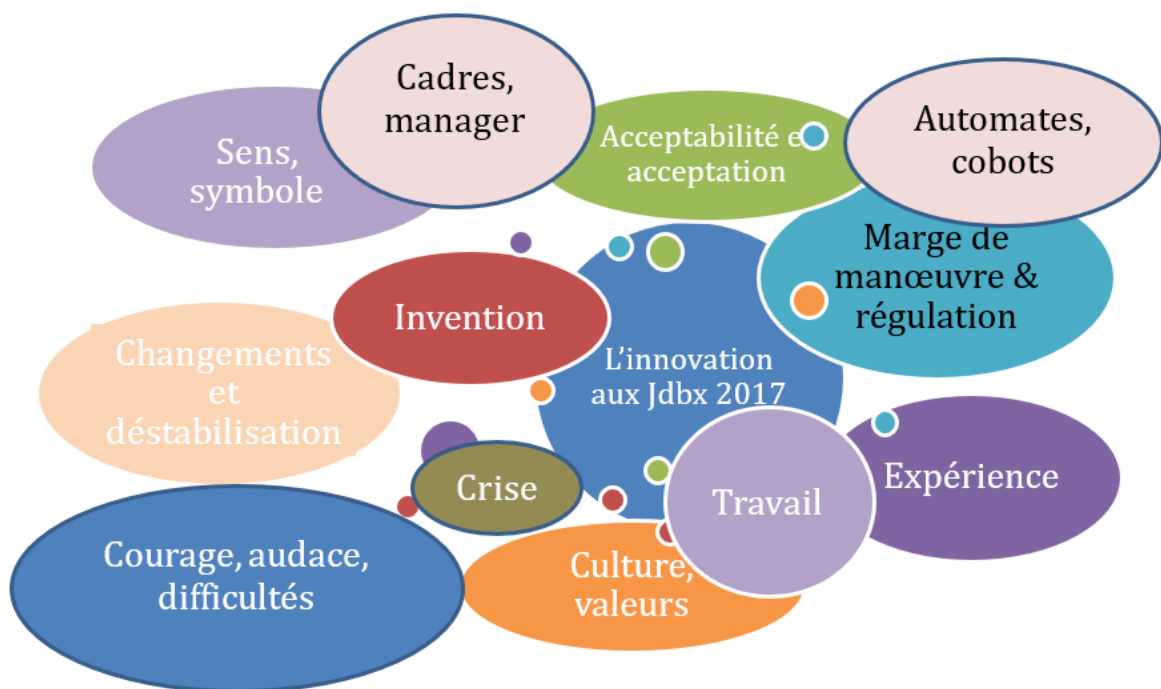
Cadres, manager

Sens, symbole

Acceptabilité et acceptation

Automates, cobots

Marge de manœuvre & régulation

Invention

L'innovation aux Jdbx 2017

Changements et déstabilisation

Crise

Travail

Expérience

Courage, audace, difficultés

Culture, valeurs